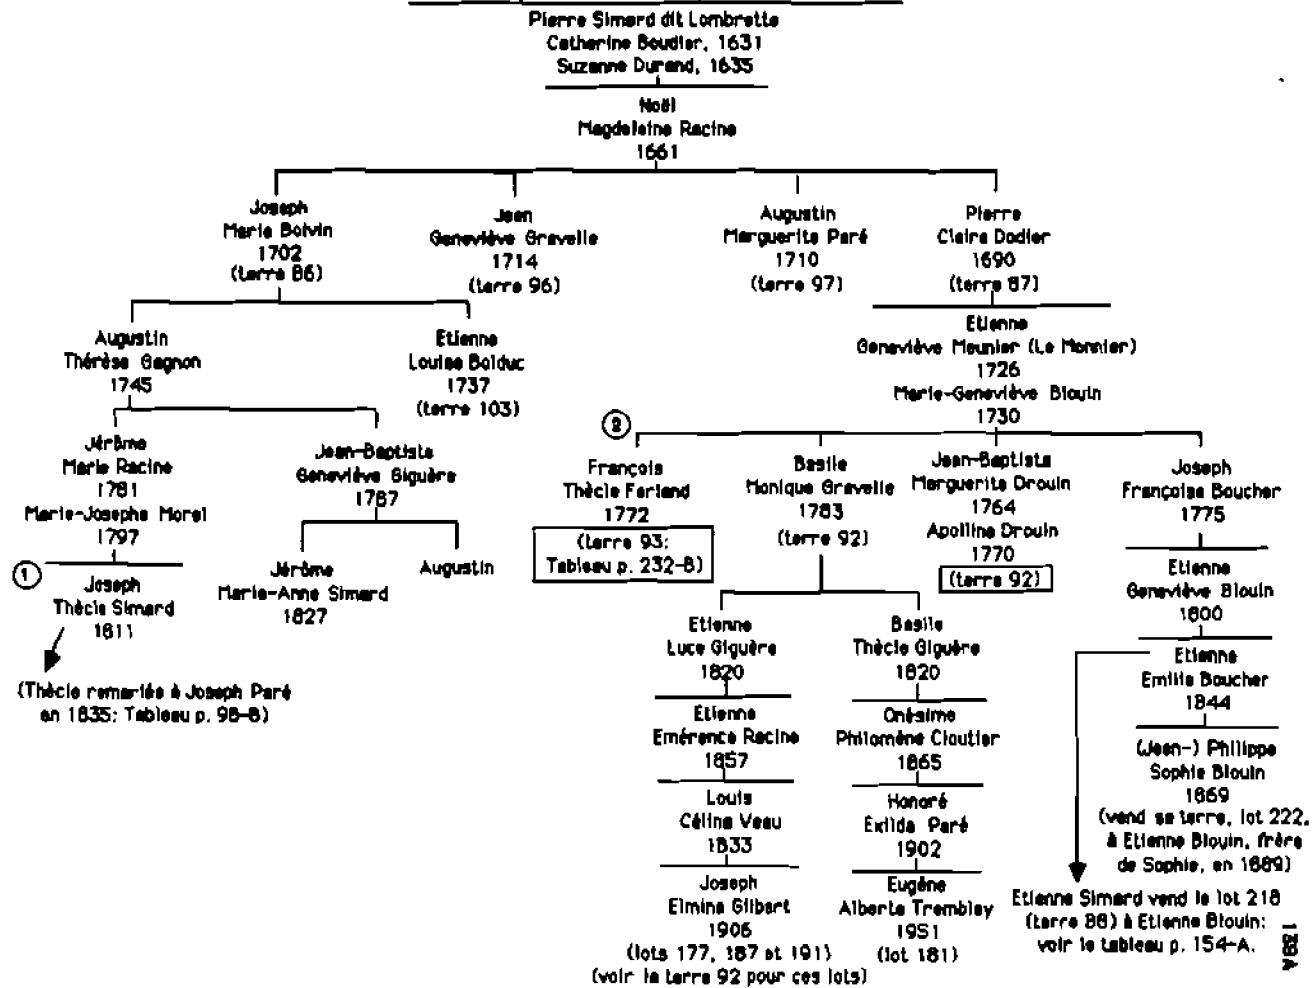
Pierre Simard dit Lombrette
Catherine Boudier, 1631
Suzanne Durand, 1635

Noël
Magdeleine Racine
1661

Joseph
Marie Boivin
1702
(terre 86)

Jean
Geneviève Gravelle
1714
(terre 96)

Augustin
Marguerite Paré
1710
(terre 97)

Pierre
Claire Dodier
1690
(terre 87)

Augustin
Thérèse Gagnon
1745

Etienne
Louise Bolduc
1737
(terre 103)

Etienne
Geneviève Meunier (Le Monnier)
1726
Marie-Geneviève Blouin
1730

Jérôme
Marie Racine
1781
Marie-Josephe Morel
1797

Jean-Baptiste
Geneviève Giguère
1787

①
Joseph
Thècle Simard
1811

(Thècle remariée à Joseph Paré en 1835: Tableau p. 98-B)

Jérôme
Marie-Anne Simard
1827

Augustin

②
François
Thècle Farland
1772
(terre 93;
Tableau p. 232-B)

Basile
Monique Gravelle
1783
(terre 92)

Jean-Baptiste
Marguerite Drouin
1764
Apolline Drouin
1770
(terre 92)

Joseph
Françoise Boucher
1775

Etienne
Geneviève Blouin
1800

Etienne
Emilie Boucher
1844

(Jean-) Philippe
Sophie Blouin
1869
(vend sa terre, lot 222, à Etienne Blouin, frère de Sophie, en 1889)

Etienne Simard vend le lot 218 (terre 88) à Etienne Blouin: voir le tableau p. 154-A.

Etienne
Luce Giguère
1820

Etienne
Emérence Racine
1857

Louis
Céline Veau
1833

Joseph
Elmina Gilbert
1906
(lots 177, 187 et 191)
(voir la terre 92 pour ces lots)

Basile
Thècle Giguère
1820

Onésime
Philomène Cloutier
1865

Honoré
Exilda Paré
1902

Eugène
Alberta Tremblay
1951
(lot 181)

188A